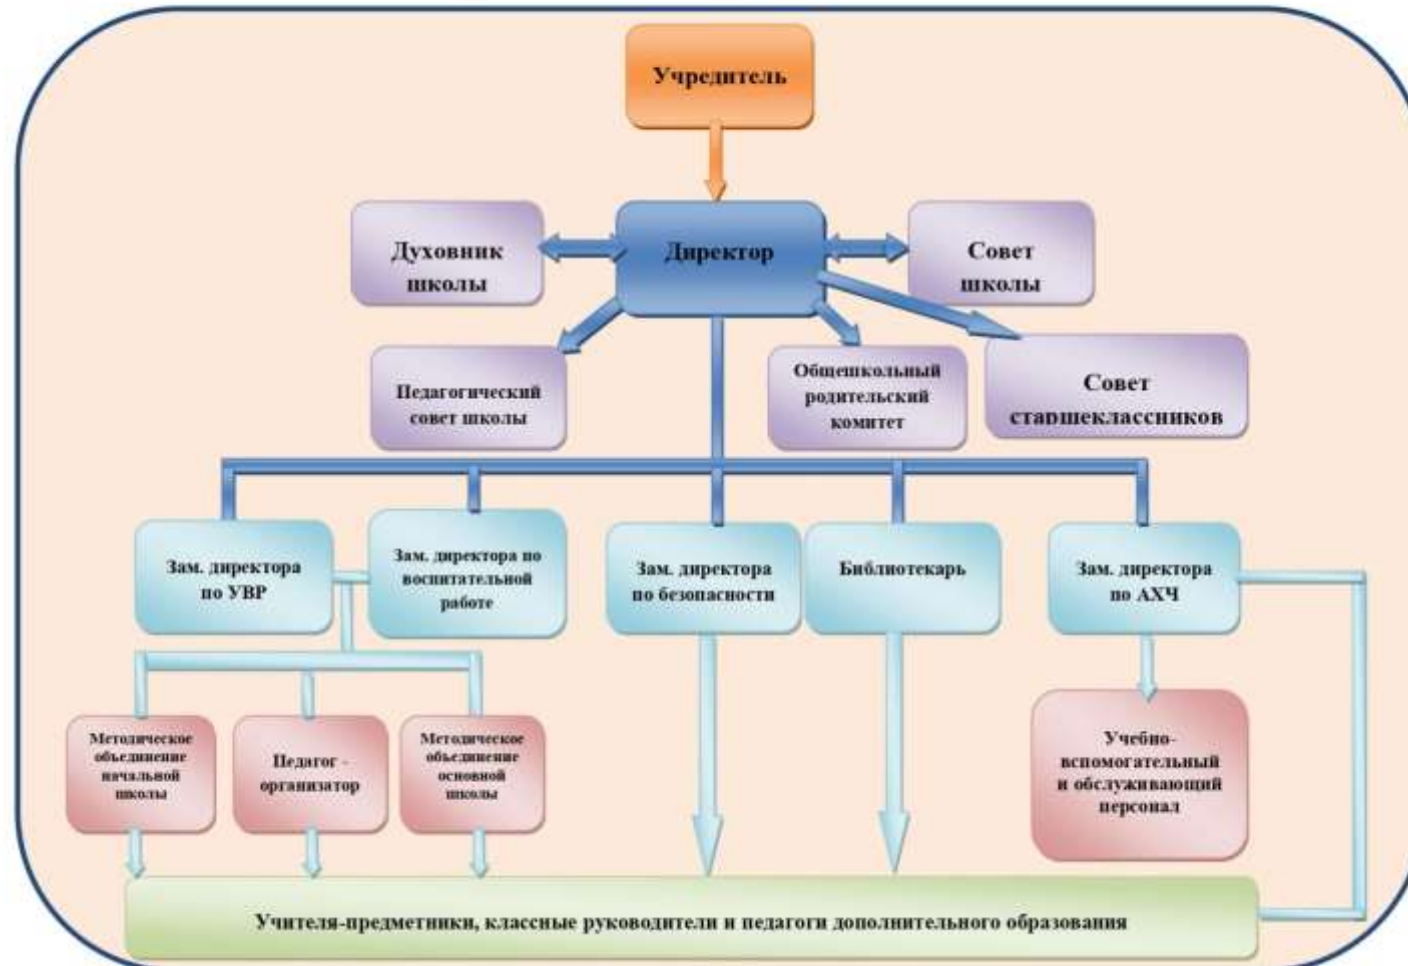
Учредитель

Духовник школы

Директор

Совет школы

Педагогический совет школы

Общешкольный родительский комитет

Совет старшеклассников

Зам. директора по УВР

Зам. директора по воспитательной работе

Зам. директора по безопасности

Библиотекарь

Зам. директора по АХЧ

Методическое объединение начальной школы

Педагог - организатор

Методическое объединение основной школы

Учебно-вспомогательный и обслуживающий персонал

Учителя-предметники, классные руководители и педагоги дополнительного образования